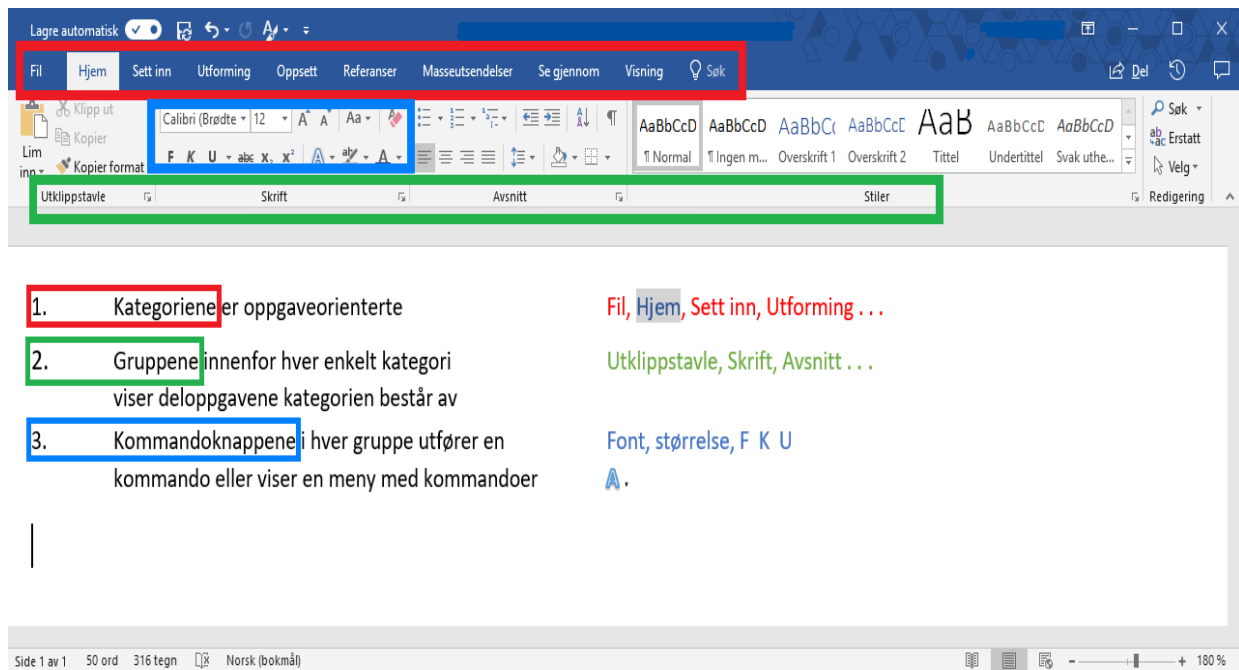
Lagre automatisk

Fil Hjem Sett inn Utforming Oppsett Referanser Masseutsendelser Se gjennom Visning Søk Del

Lim inn Klipp ut Kopier Kopier format
Calibri (Brødte 12 A A Aa
F K U abc $x_2$ $x^2$ A A
AaBbCcD ¶ Normal
AaBbCcD ¶ Ingen m...
AaBbC Overskrift 1
AaBbCcD Overskrift 2
AaB Tittel
AaBbCcD Undertittel
AaBbCcD Svak uthe...
Søk Erstatt Velg
Utklippstavle Skrift Avsnitt Stiler Redigering

1. Kategoriene er oppgaveorienterte
Fil, Hjem, Sett inn, Utforming . . .

2. Gruppene innenfor hver enkelt kategori viser deloppgavene kategorien består av
Utklippstavle, Skrift, Avsnitt . . .

3. Kommandoknappene i hver gruppe utfører en kommando eller viser en meny med kommandoer
Font, størrelse, F K U
A .

Side 1 av 1 50 ord 316 tegn Norsk (bokmål) 180 %